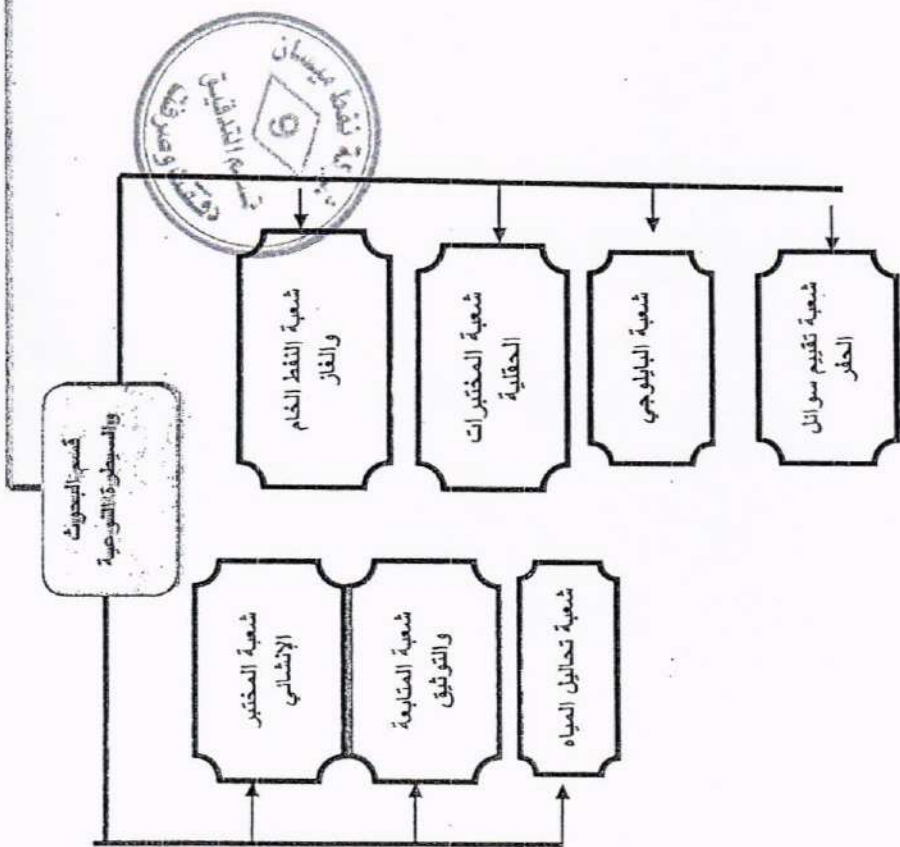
شركة نفط ميسان
قسم التدقيق
دقتها وكمية

قسم البحوث والسيطرة النوعية

شعبة النفط الخام والغاز

شعبة المختبرات الحقلية

شعبة البايلوجي

شعبة تقييم سوائل الحفر

شعبة المختبر الإنشائي

شعبة المتابعة والتوثيق

شعبة تحاليل المياه